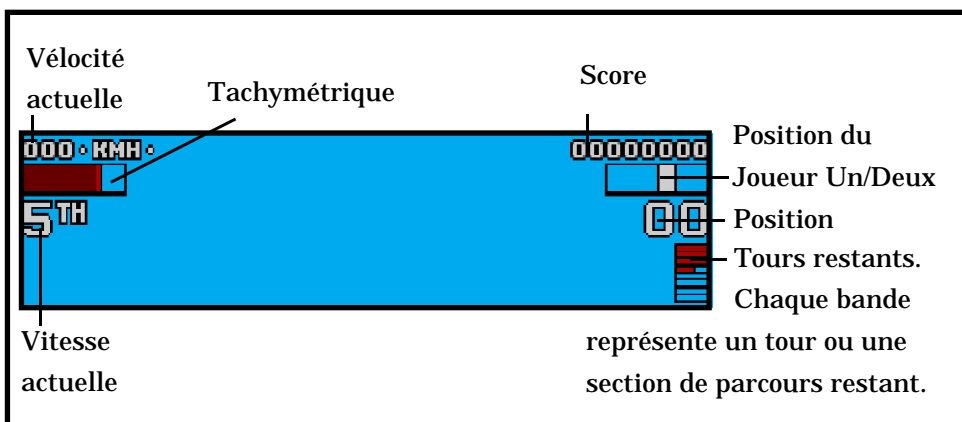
Vélocité actuelle

Tachymétrique

Score

000·KMH·

00000000

Position du Joueur Un/Deux

5TH

00

Position

Tours restants. Chaque bande représente un tour ou une section de parcours restant.

Vitesse actuelle